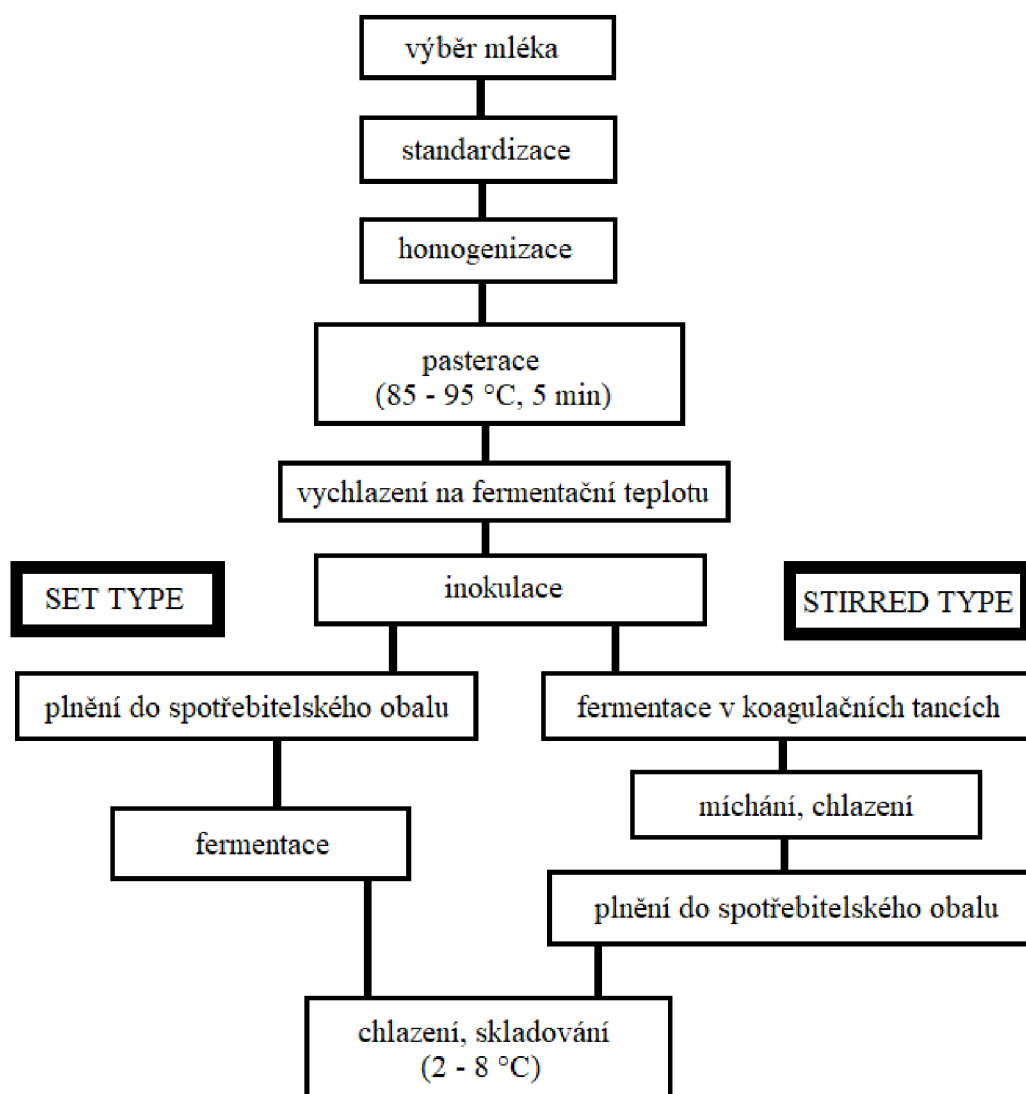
výběr mléka

standardizace

homogenizace

pasterace
(85 - 95 °C, 5 min)

vychlazení na fermentační teplotu

SET TYPE

inokulace

STIRRED TYPE

plnění do spotřebitelského obalu

fermentace v koagulačních tancích

míchání, chlazení

fermentace

plnění do spotřebitelského obalu

chlazení, skladování
(2 - 8 °C)